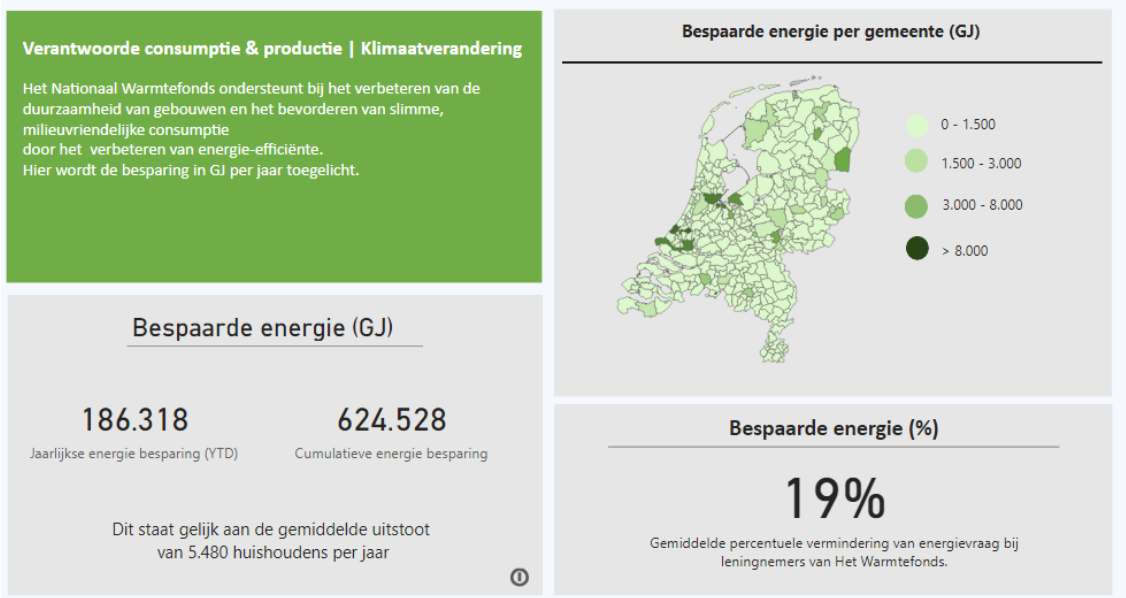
Verantwoorde consumptie & productie | Klimaatverandering

Het Nationaal Warmtefonds ondersteunt bij het verbeteren van de duurzaamheid van gebouwen en het bevorderen van slimme, milieuvriendelijke consumptie
door het verbeteren van energie-efficiënte.
Hier wordt de besparing in GJ per jaar toegelicht.

Bespaarde energie per gemeente (GJ)

0 - 1.500
1.500 - 3.000
3.000 - 8.000
> 8.000

Bespaarde energie (GJ)

186.318
Jaarlijkse energie besparing (YTD)

624.528
Cumulatieve energie besparing

Dit staat gelijk aan de gemiddelde uitstoot van 5.480 huishoudens per jaar

Bespaarde energie (%)

19%

Gemiddelde percentuele vermindering van energievraag bij leningnemers van Het Warmtefonds.